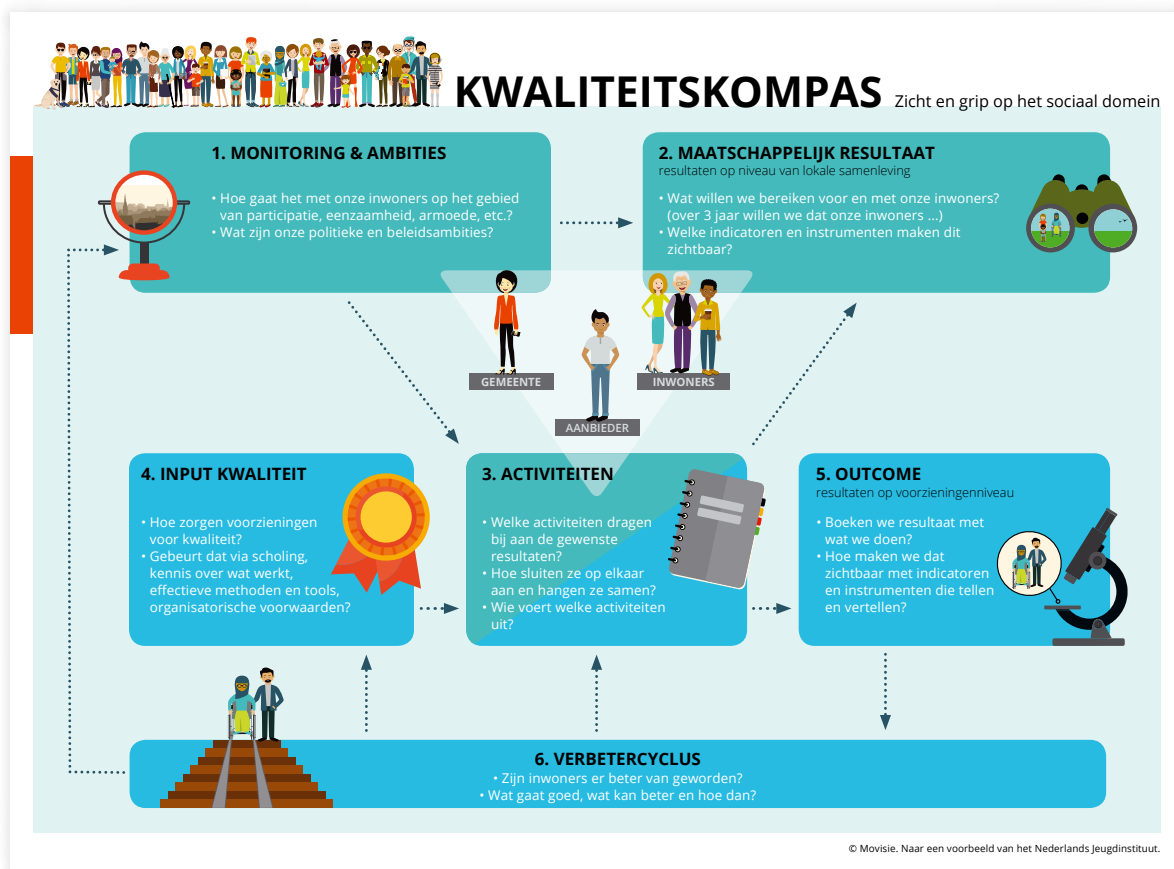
KWALITEITSKOMPAS Zicht en grip op het sociaal domein

1. MONITORING & AMBITIES

• Hoe gaat het met onze inwoners op het gebied van participatie, eenzaamheid, armoede, etc.?
• Wat zijn onze politieke en beleidsambities?

2. MAATSCHAPPELIJK RESULTAAT
resultaten op niveau van lokale samenleving

• Wat willen we bereiken voor en met onze inwoners? (over 3 jaar willen we dat onze inwoners ...)
• Welke indicatoren en instrumenten maken dit zichtbaar?

GEMEENTE

INWONERS

AANBIEDER

4. INPUT KWALITEIT

• Hoe zorgen voorzieningen voor kwaliteit?
• Gebeurt dat via scholing, kennis over wat werkt, effectieve methoden en tools, organisatorische voorwaarden?

3. ACTIVITEITEN

• Welke activiteiten dragen bij aan de gewenste resultaten?
• Hoe sluiten ze op elkaar aan en hangen ze samen?
• Wie voert welke activiteiten uit?

5. OUTCOME
resultaten op voorzieningenniveau

• Boeken we resultaat met wat we doen?
• Hoe maken we dat zichtbaar met indicatoren en instrumenten die tellen en vertellen?

6. VERBETERCYCLUS
• Zijn inwoners er beter van geworden?
• Wat gaat goed, wat kan beter en hoe dan?

© Movisie. Naar een voorbeeld van het Nederlands Jeugdinstituut.